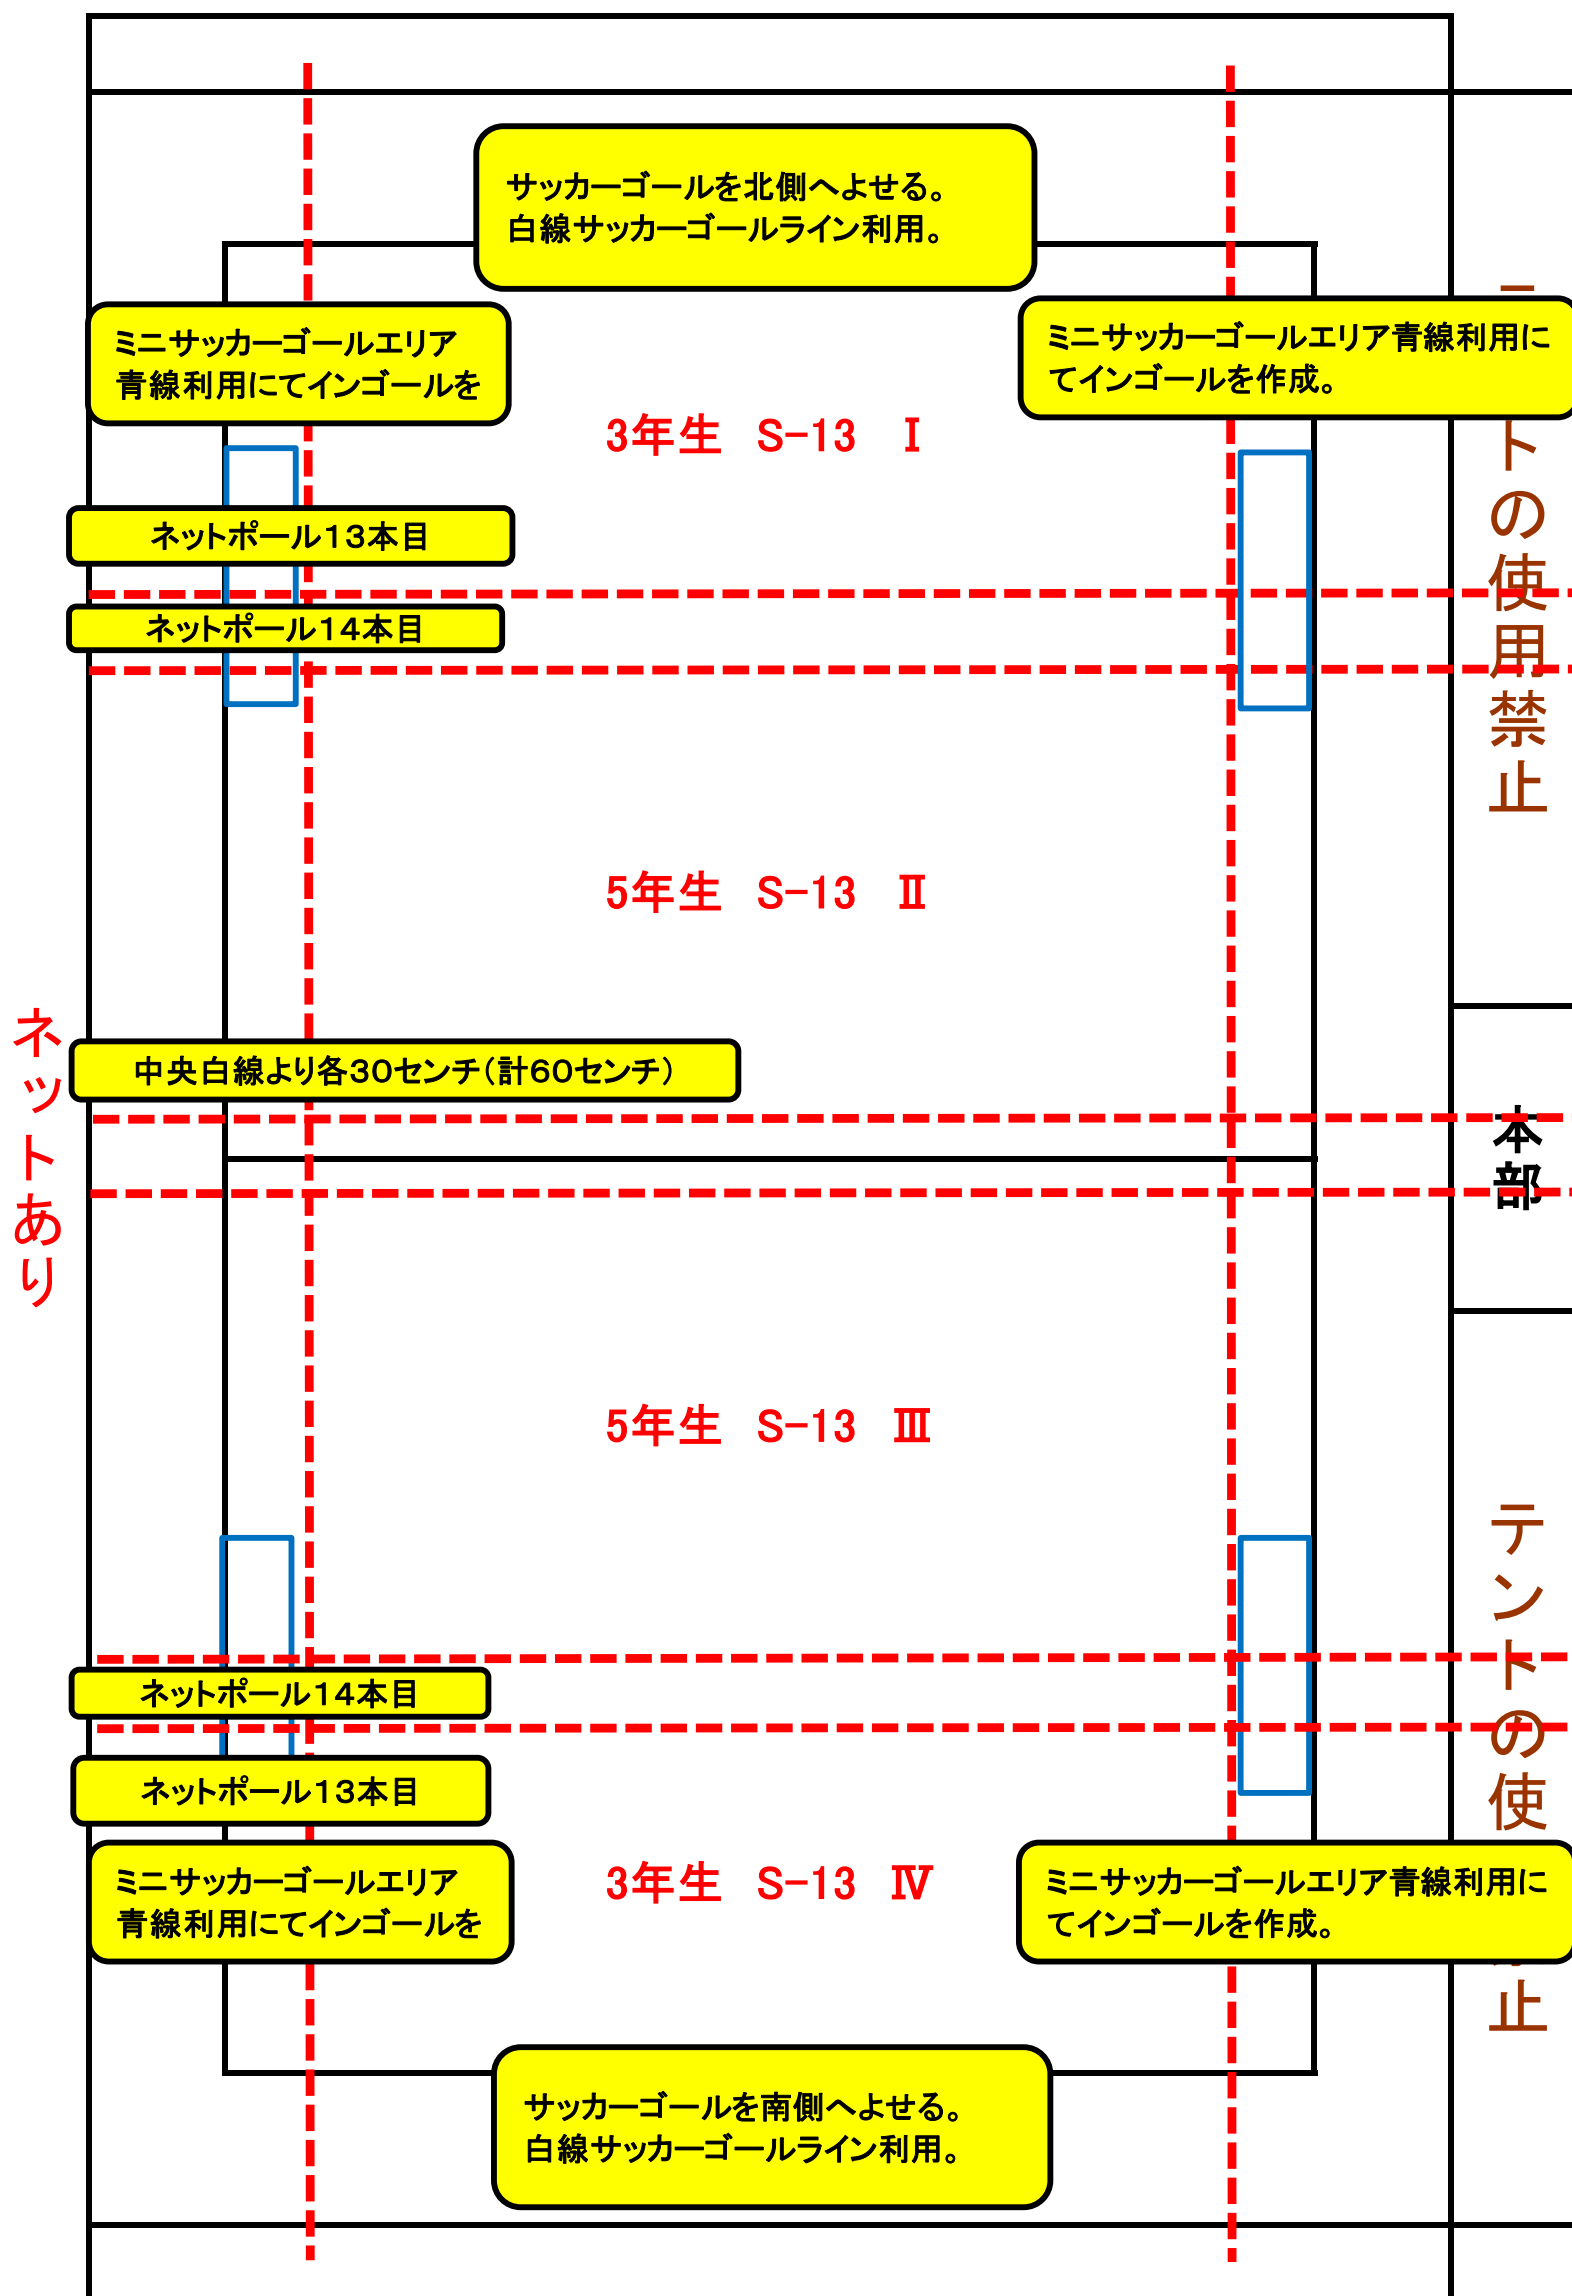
サッカーゴールを北側へよせる。
白線サッカーゴールライン利用。

ミニサッカーゴールエリア青線利用にてインゴールを

ミニサッカーゴールエリア青線利用にてインゴールを作成。

3年生　S-13　Ⅰ

ネットポール13本目

ネットポール14本目

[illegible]トの使用禁止

5年生　S-13　Ⅱ

ネットあり

中央白線より各30センチ（計60センチ）

本部

5年生　S-13　Ⅲ

テントの使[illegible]止

ネットポール14本目

ネットポール13本目

ミニサッカーゴールエリア青線利用にてインゴールを

3年生　S-13　Ⅳ

ミニサッカーゴールエリア青線利用にてインゴールを作成。

サッカーゴールを南側へよせる。
白線サッカーゴールライン利用。